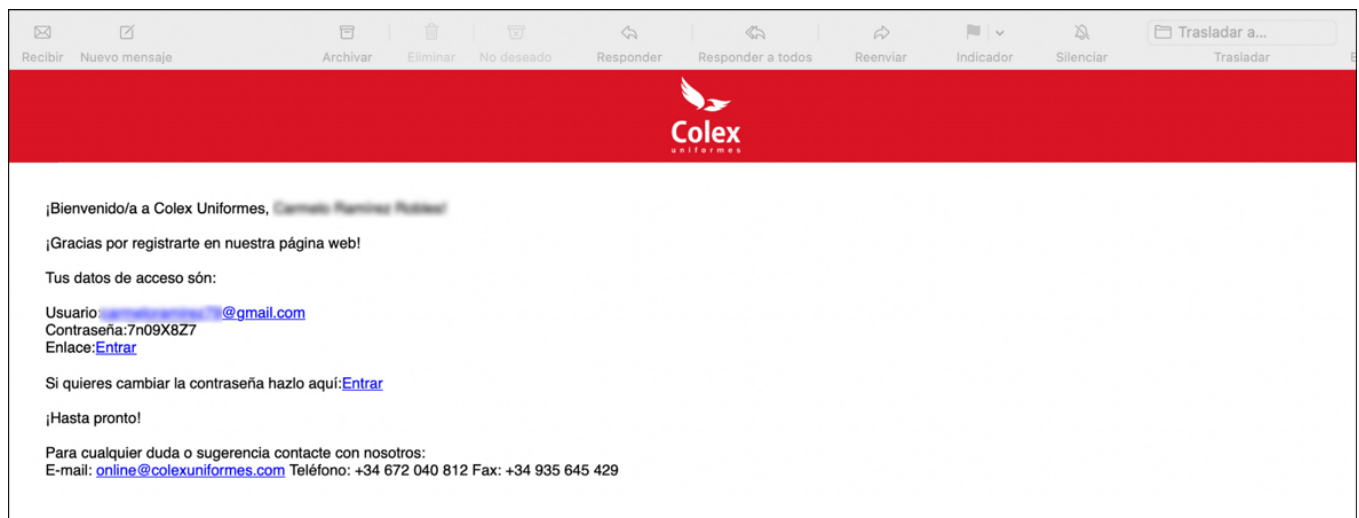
Recibir Nuevo mensaje Archivar Eliminar No deseado Responder Responder a todos Reenviar Indicador Silenciar Trasladar a... Trasladar

Colex
uniformes

¡Bienvenido/a a Colex Uniformes, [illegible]

¡Gracias por registrarte en nuestra página web!

Tus datos de acceso són:

Usuario:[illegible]@gmail.com
Contraseña:7n09X8Z7
Enlace:Entrar

Si quieres cambiar la contraseña hazlo aquí:Entrar

¡Hasta pronto!

Para cualquier duda o sugerencia contacte con nosotros:
E-mail: online@colexuniformes.com Teléfono: +34 672 040 812 Fax: +34 935 645 429